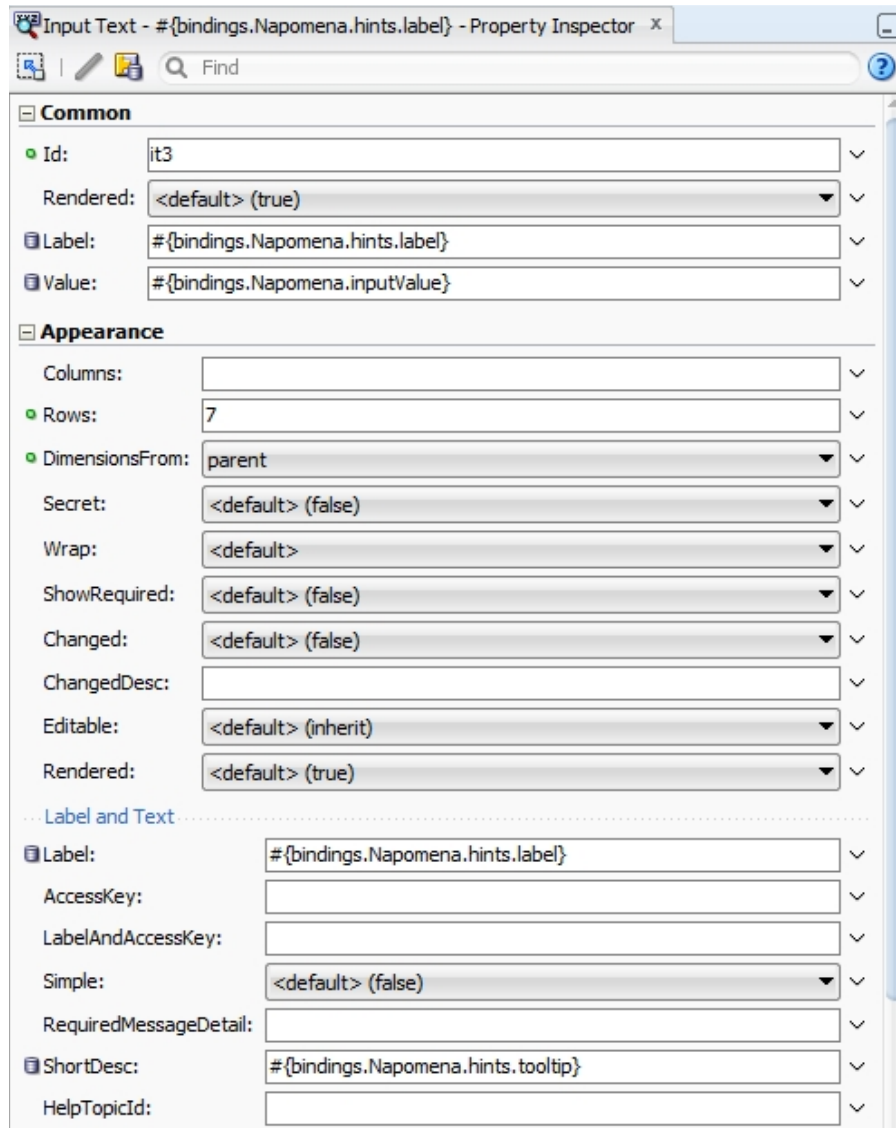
Input Text - #{bindings.Napomena.hints.label} - Property Inspector ×

Find

Common

Id: it3

Rendered: <default> (true)

Label: #{bindings.Napomena.hints.label}

Value: #{bindings.Napomena.inputValue}

Appearance

Columns:

Rows: 7

DimensionsFrom: parent

Secret: <default> (false)

Wrap: <default>

ShowRequired: <default> (false)

Changed: <default> (false)

ChangedDesc:

Editable: <default> (inherit)

Rendered: <default> (true)

Label and Text

Label: #{bindings.Napomena.hints.label}

AccessKey:

LabelAndAccessKey:

Simple: <default> (false)

RequiredMessageDetail:

ShortDesc: #{bindings.Napomena.hints.tooltip}

HelpTopicId: